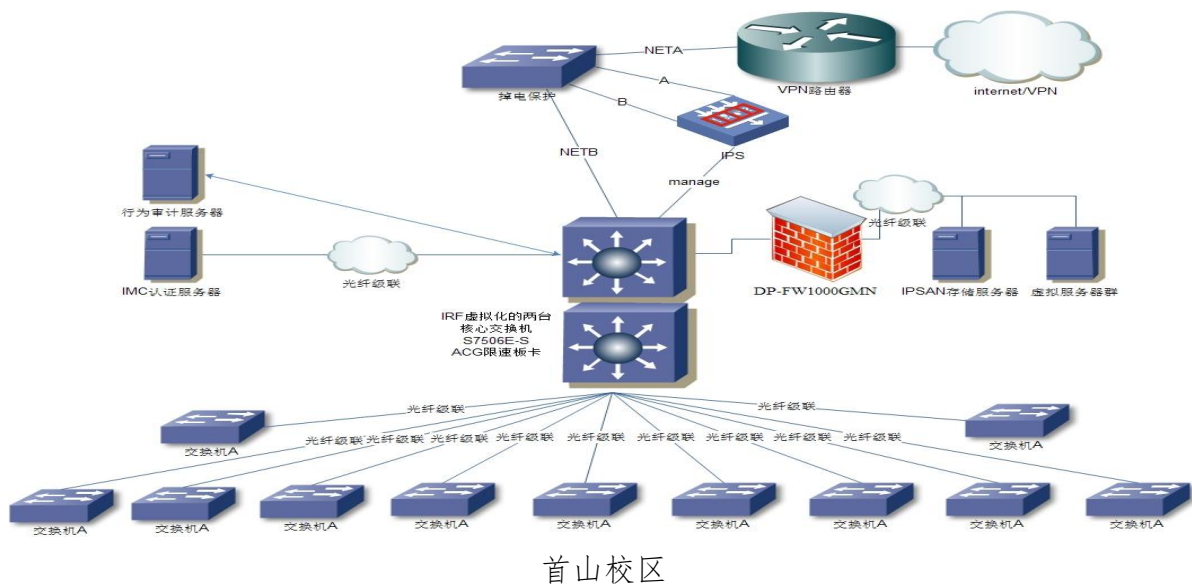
NETA
VPN路由器
internet/VPN
A
掉电保护
B
IPS
NETB
manage
行为审计服务器
光纤级联
IMC认证服务器
光纤级联
DP-FW1000GMN
IPSAN存储服务器
虚拟服务器群
IRF虚拟化的两台
核心交换机
S7506E-S
ACG限速板卡
光纤级联
光纤级联
交换机A
交换机A
光纤级联 光纤级联 光纤级联 光纤级联 光纤级联 光纤级联 光纤级联 光纤级联 光纤级联
交换机A
交换机A
交换机A
交换机A
交换机A
交换机A
交换机A
交换机A
交换机A
首山校区